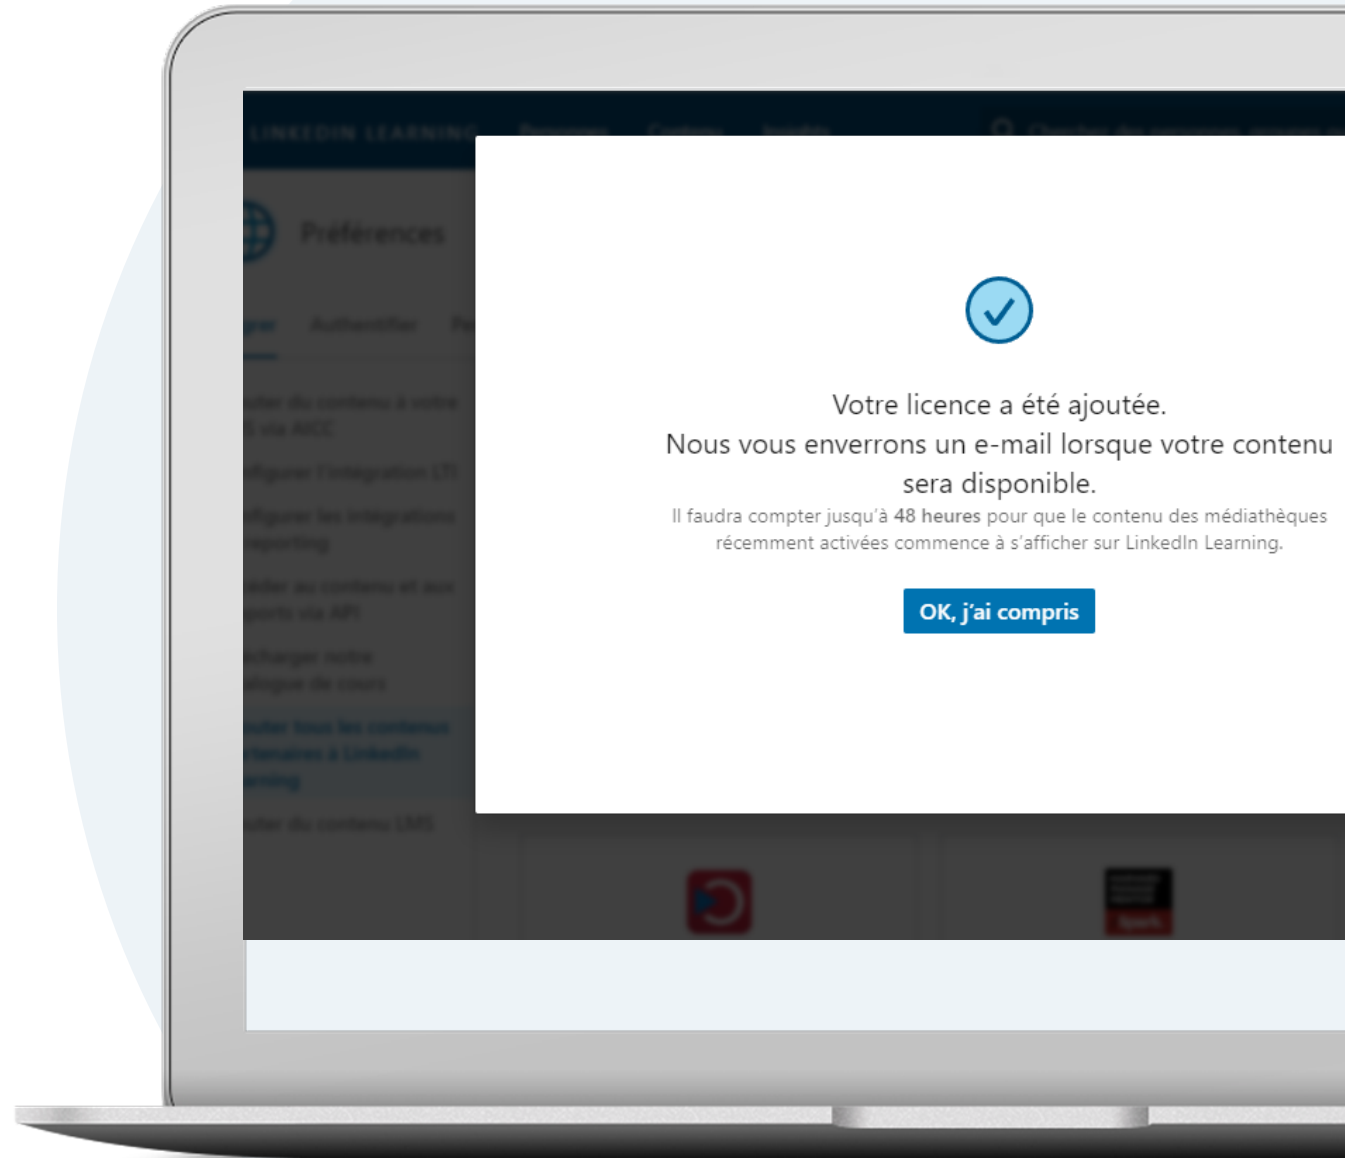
LINKEDIN LEARNING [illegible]

Préférences

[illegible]

Votre licence a été ajoutée.
Nous vous enverrons un e-mail lorsque votre contenu sera disponible.

Il faudra compter jusqu'à 48 heures pour que le contenu des médiathèques récemment activées commence à s'afficher sur LinkedIn Learning.

OK, j'ai compris